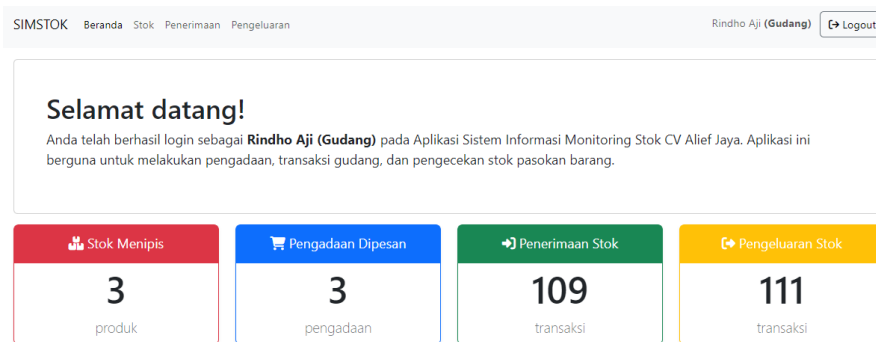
SIMSTOK Beranda Stok Penerimaan Pengeluaran

Rindho Aji **(Gudang)** Logout

# Selamat datang!

Anda telah berhasil login sebagai **Rindho Aji (Gudang)** pada Aplikasi Sistem Informasi Monitoring Stok CV Alief Jaya. Aplikasi ini berguna untuk melakukan pengadaan, transaksi gudang, dan pengecekan stok pasokan barang.

Stok Menipis
3
produk

Pengadaan Dipesan
3
pengadaan

Penerimaan Stok
109
transaksi

Pengeluaran Stok
111
transaksi